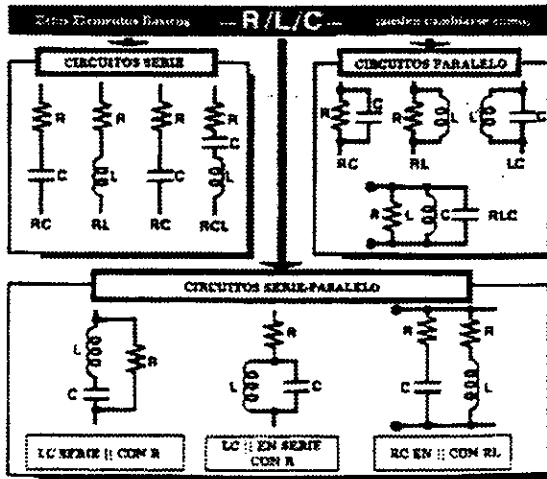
Estos Elementos Basicos — R / L / C — pueden cambiarse como:

CIRCUITOS SERIE

R C RC

R L RL

R C RC

R C L RCL

CIRCUITOS PARALELO

R C RC

R L RL

L C LC

R L C RLC

CIRCUITOS SERIE-PARALELO

L C R

LC SERIE || CON R

R L C

LC || EN SERIE CON R

R C R L

RC EN || CON RL